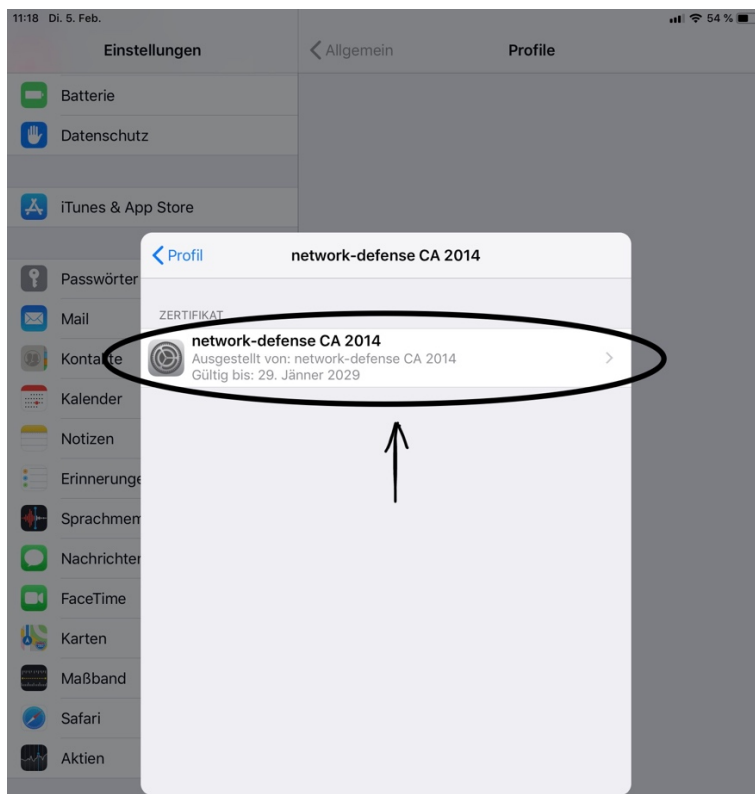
11:18 Di. 5. Feb.

54 %

Einstellungen

Allgemein

Profile

Batterie

Datenschutz

iTunes & App Store

Passwörter

Mail

Kontakte

Kalender

Notizen

Erinnerunge

Sprachmem

Nachrichter

FaceTime

Karten

Maßband

Safari

Aktien

Profil

network-defense CA 2014

ZERTIFIKAT

network-defense CA 2014
Ausgestellt von: network-defense CA 2014
Gültig bis: 29. Jänner 2029